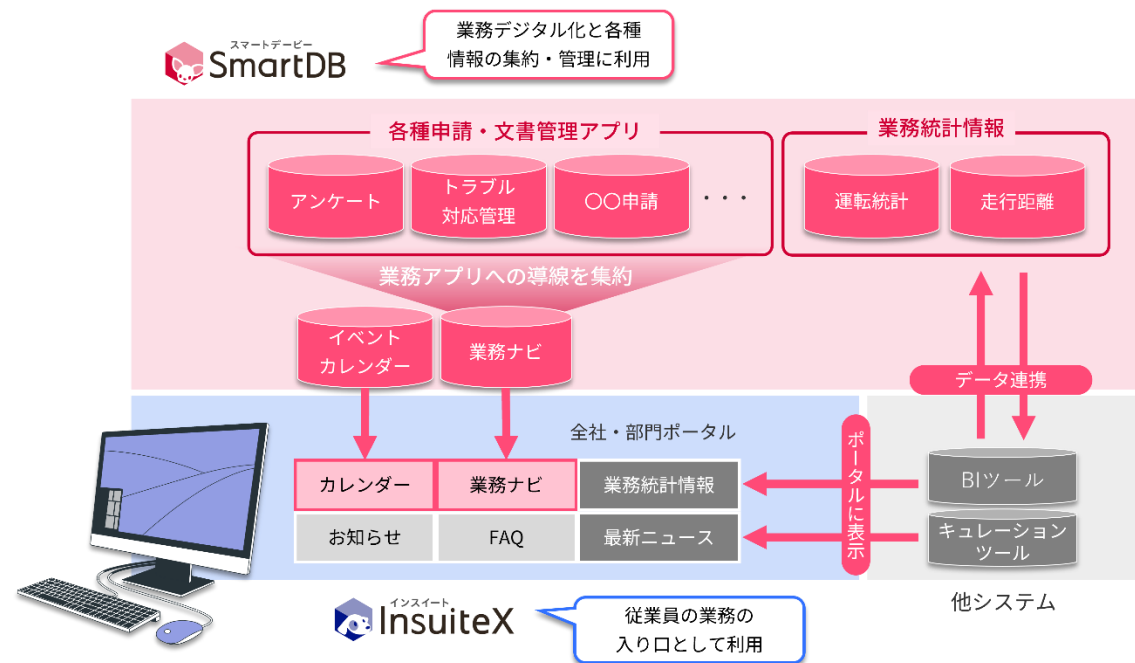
スマートデービー
SmartDB

業務デジタル化と各種情報の集約・管理に利用

各種申請・文書管理アプリ

アンケート

トラブル対応管理

〇〇申請

・・・

業務統計情報

運転統計

走行距離

業務アプリへの導線を集約

イベントカレンダー

業務ナビ

データ連携

全社・部門ポータル

| カレンダー | 業務ナビ | 業務統計情報 |
|---|---|---|
| お知らせ | FAQ | 最新ニュース |

ポータルに表示

BIツール

キュレーションツール

他システム

インスイート
InsuiteX

従業員の業務の入り口として利用